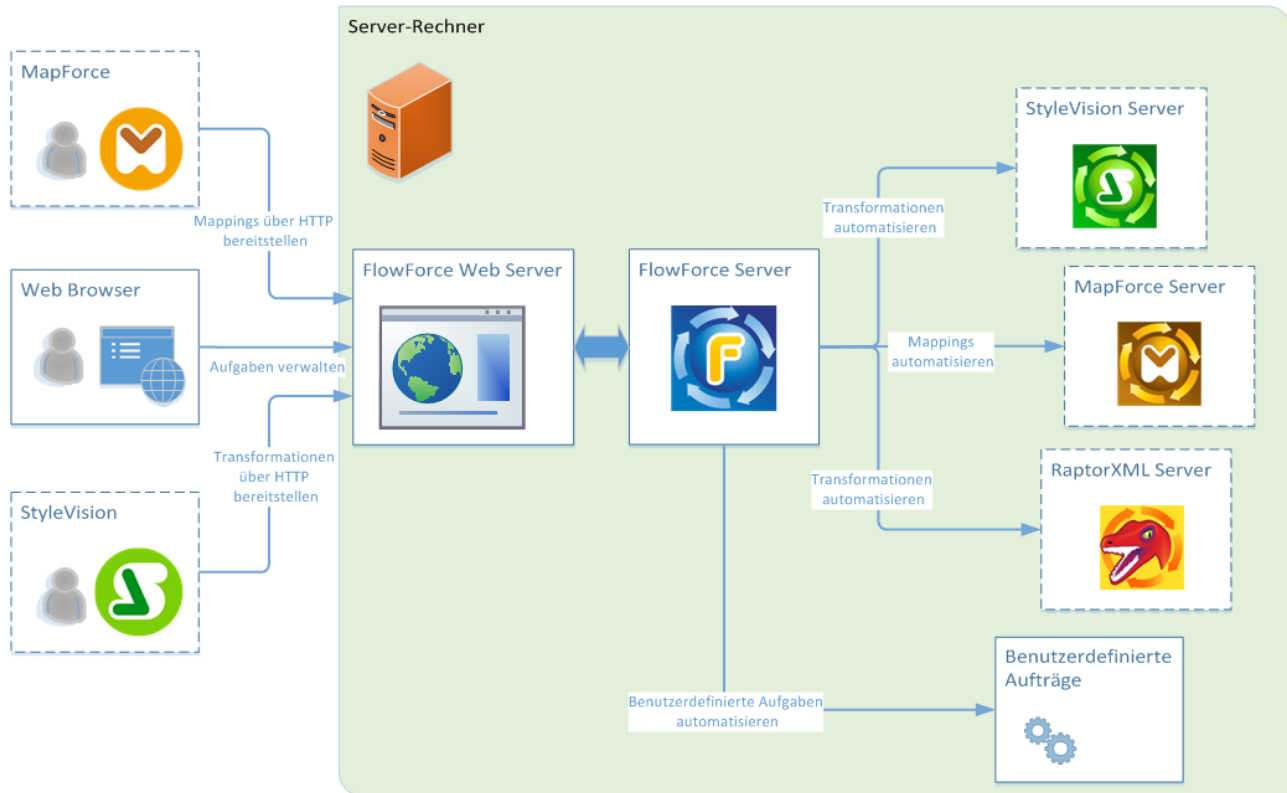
Server-Rechner

MapForce

Mappings über HTTP bereitstellen

Web Browser

Aufgaben verwalten

Transformationen über HTTP bereitstellen

StyleVision

FlowForce Web Server

FlowForce Server

Transformationen automatisieren

StyleVision Server

Mappings automatisieren

MapForce Server

Transformationen automatisieren

RaptorXML Server

Benutzerdefinierte Aufgaben automatisieren

Benutzerdefinierte Aufträge